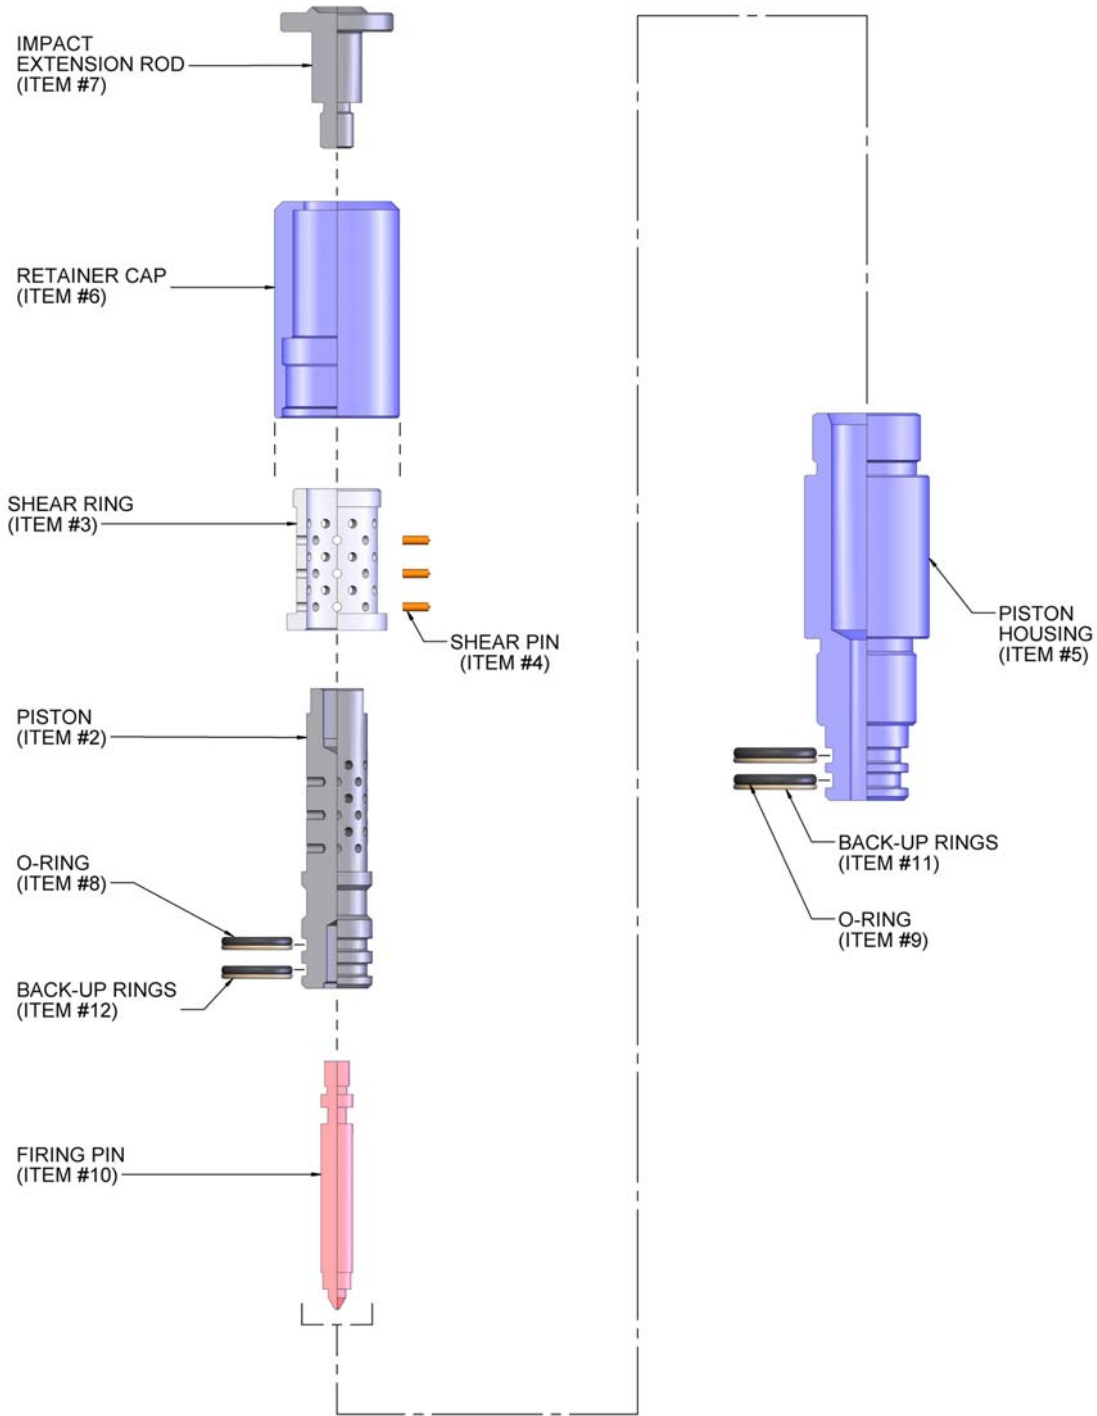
IMPACT
EXTENSION ROD
(ITEM #7)

RETAINER CAP
(ITEM #6)

SHEAR RING
(ITEM #3)

SHEAR PIN
(ITEM #4)

PISTON
(ITEM #2)

O-RING
(ITEM #8)

BACK-UP RINGS
(ITEM #12)

FIRING PIN
(ITEM #10)

PISTON
HOUSING
(ITEM #5)

BACK-UP RINGS
(ITEM #11)

O-RING
(ITEM #9)